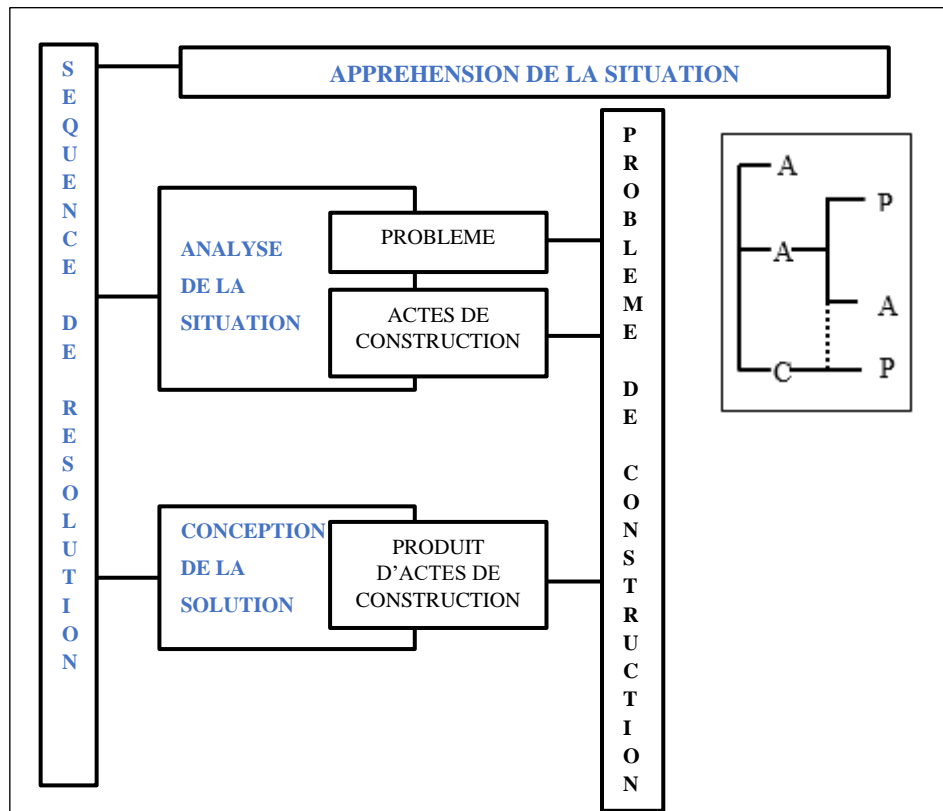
SEQUENCE DE RESOLUTION

APPREHENSION DE LA SITUATION

ANALYSE DE LA SITUATION

PROBLEME

ACTES DE CONSTRUCTION

CONCEPTION DE LA SOLUTION

PRODUIT D'ACTES DE CONSTRUCTION

PROBLEME DE CONSTRUCTION

A

A

C

P

A

P